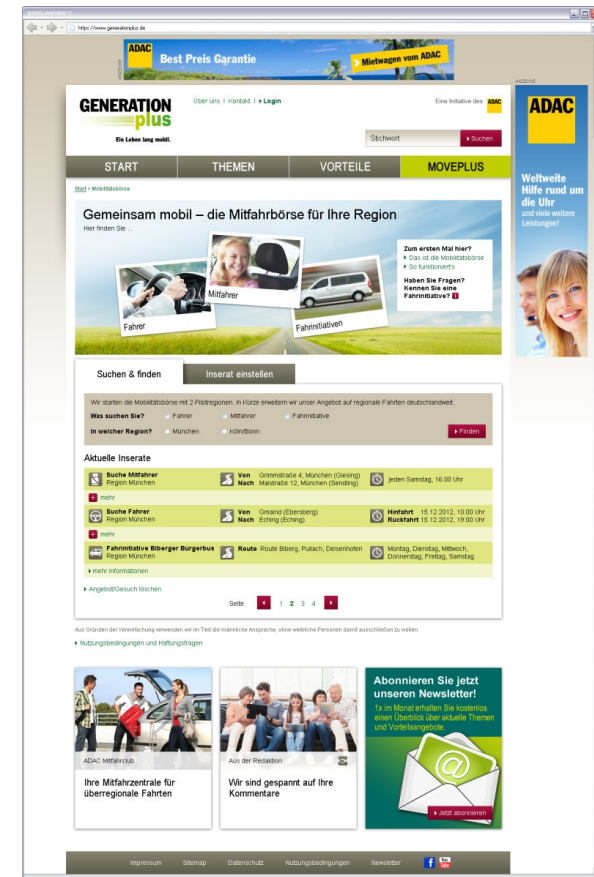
https://www.generationplus.de

ANZEIGE

ADAC Best Preis Garantie

Mietwagen vom ADAC

GENERATION plus

Ein Leben lang mobil.

Über uns | Kontakt | Login

Eine Initiative des ADAC

Stichwort

Suchen

START

THEMEN

VORTEILE

MOVEPLUS

Start > Mobilitätsbörse

Gemeinsam mobil – die Mitfahrbörse für Ihre Region

Hier finden Sie ...

Fahrer

Mitfahrer

Fahrinitiativen

Zum ersten Mal hier?

Das ist die Mobilitätsbörse

So funktioniert's

Haben Sie Fragen? Kennen Sie eine Fahrinitiative?

Suchen & finden

Inserat einstellen

Wir starten die Mobilitätsbörse mit 2 Pilotregionen. In Kürze erweitern wir unser Angebot auf regionale Fahrten deutschlandweit.

Was suchen Sie? Fahrer Mitfahrer Fahrinitiative

In welcher Region? München Köln/Bonn

Finden

Aktuelle Inserate

| Suche Mitfahrer Region München | Von Grimmstraße 4, München (Giesing) Nach Maistraße 12, München (Sendling) | jeden Samstag, 16:00 Uhr |
|---|---|---|

mehr

| Suche Fahrer Region München | Von Gmaind (Ebersberg) Nach Eching (Eching) | Hinfahrt 15.12.2012, 10:00 Uhr Rückfahrt 15.12.2012, 19:00 Uhr |
|---|---|---|

mehr

| Fahrinitiative Biberger Bürgerbus Region München | Route Route Biberg, Pullach, Deisenhofen | Montag, Dienstag, Mittwoch, Donnerstag, Freitag, Samstag |
|---|---|---|

mehr Informationen

Angebot/Gesuch löschen

Seite 1 2 3 4

Aus Gründen der Vereinfachung verwenden wir im Text die männliche Ansprache, ohne weibliche Personen damit ausschließen zu wollen.

Nutzungsbedingungen und Haftungsfragen

ADAC Mitfahrclub

Ihre Mitfahrzentrale für überregionale Fahrten

Aus der Redaktion

Wir sind gespannt auf Ihre Kommentare

Abonnieren Sie jetzt unseren Newsletter!

1x im Monat erhalten Sie kostenlos einen Überblick über aktuelle Themen und Vorteilsangebote.

Jetzt abonnieren

ANZEIGE

ADAC

Weltweite Hilfe rund um die Uhr und viele weitere Leistungen!

Impressum Sitemap Datenschutz Nutzungsbedingungen Newsletter